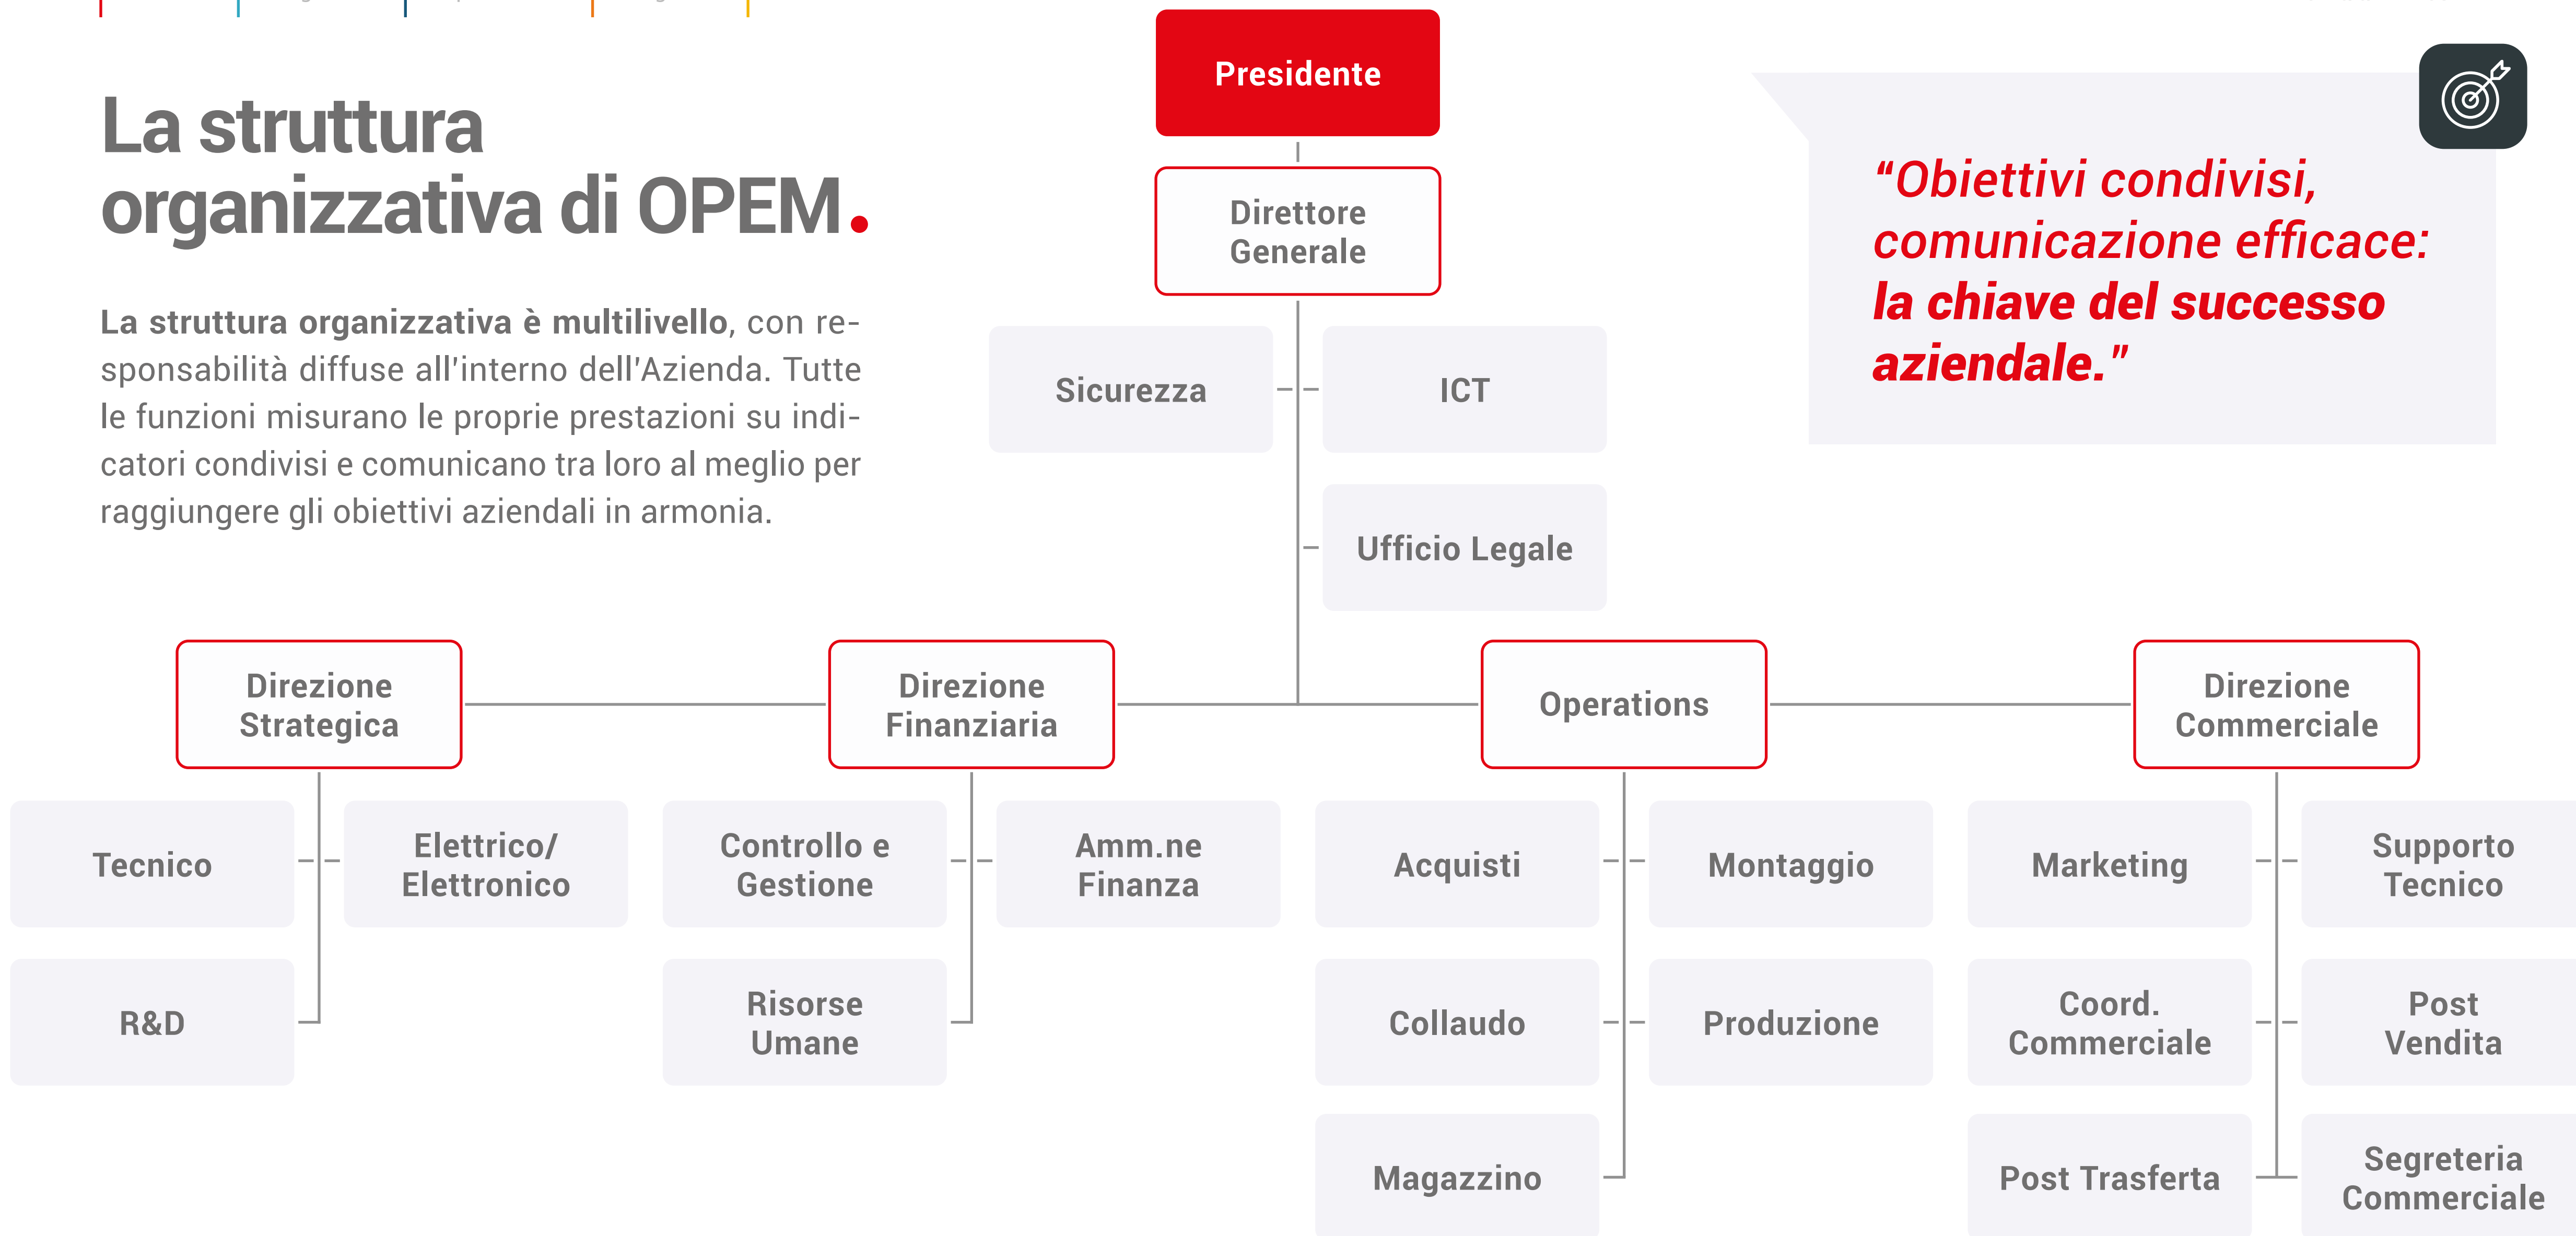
La struttura organizzativa di OPEM.

**La struttura organizzativa è multilivello**, con responsabilità diffuse all'interno dell'Azienda. Tutte le funzioni misurano le proprie prestazioni su indicatori condivisi e comunicano tra loro al meglio per raggiungere gli obiettivi aziendali in armonia.

Presidente

Direttore Generale

Sicurezza

ICT

Ufficio Legale

“Obiettivi condivisi, comunicazione efficace: la chiave del successo aziendale.”

Direzione Strategica

Direzione Finanziaria

Operations

Direzione Commerciale

Tecnico

Elettrico/ Elettronico

R&D

Controllo e Gestione

Amm.ne Finanza

Risorse Umane

Acquisti

Montaggio

Collaudo

Produzione

Magazzino

Marketing

Supporto Tecnico

Coord. Commerciale

Post Vendita

Post Trasferta

Segreteria Commerciale